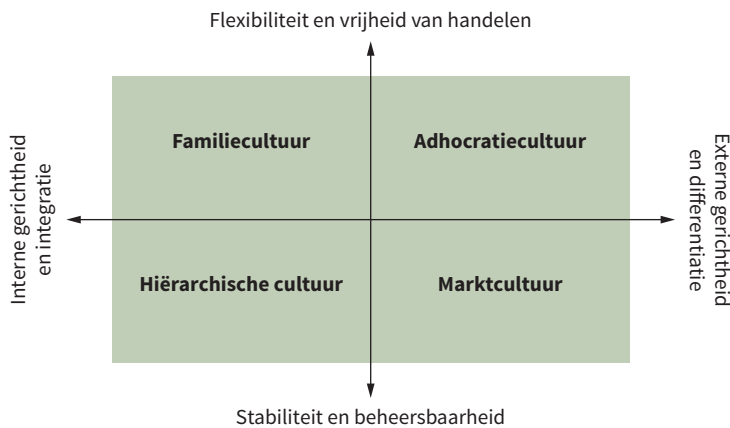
Flexibiliteit en vrijheid van handelen

Interne gerichtheid en integratie

Familiecultuur

Adhocratiecultuur

Externe gerichtheid en differentiatie

Hiërarchische cultuur

Marktcultuur

Stabiliteit en beheersbaarheid